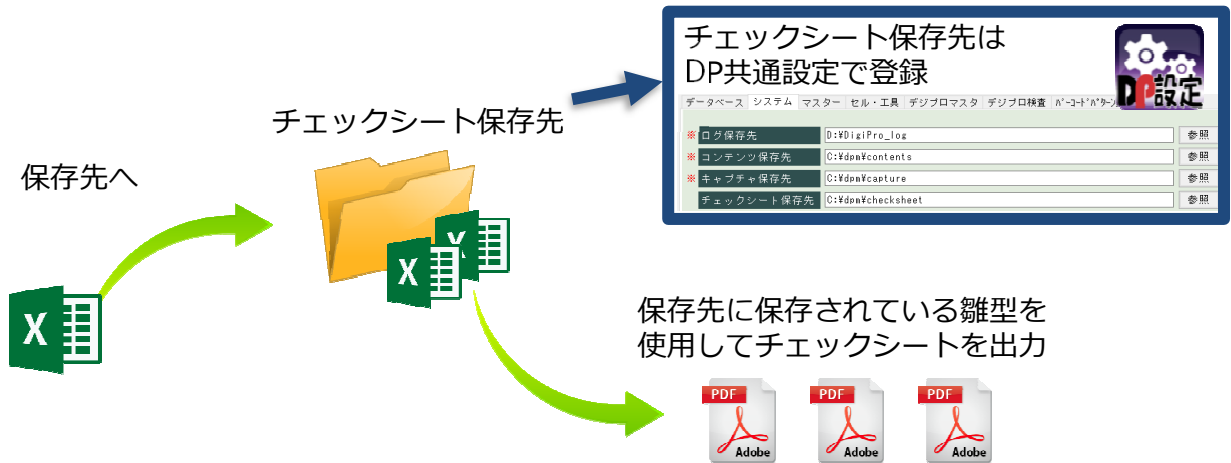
チェックシート保存先は
DP共通設定で登録

DP設定

データベース　システム　マスター　セル・工具　デジプロマスタ　デジプロ検査　ﾊﾞｰｺｰﾄﾞﾊﾟﾀｰﾝ

| | | | |
|---|---|---|---|
| ※ | ログ保存先 | D:¥DigiPro_log | 参照 |
| ※ | コンテンツ保存先 | C:¥dpm¥contents | 参照 |
| ※ | キャプチャ保存先 | C:¥dpm¥capture | 参照 |
| | チェックシート保存先 | C:¥dpm¥checksheet | 参照 |

チェックシート保存先

保存先へ

保存先に保存されている雛型を
使用してチェックシートを出力

PDF
Adobe

PDF
Adobe

PDF
Adobe